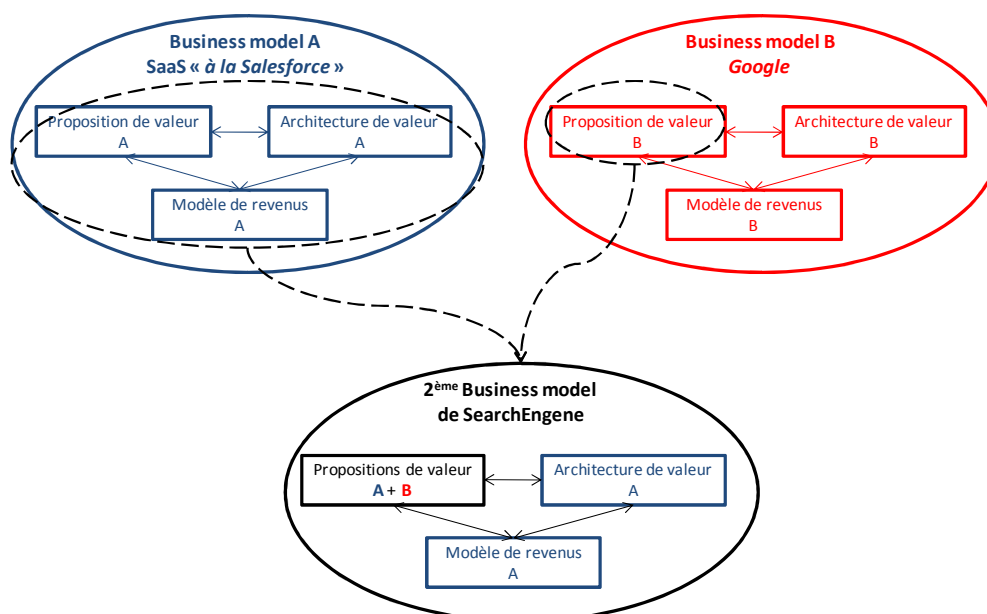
Business model A
SaaS « à la Salesforce »

Proposition de valeur
A

Architecture de valeur
A

Modèle de revenus
A

Business model B
Google

Proposition de valeur
B

Architecture de valeur
B

Modèle de revenus
B

2$^{ème}$ Business model
de SearchEngene

Propositions de valeur
A + B

Architecture de valeur
A

Modèle de revenus
A